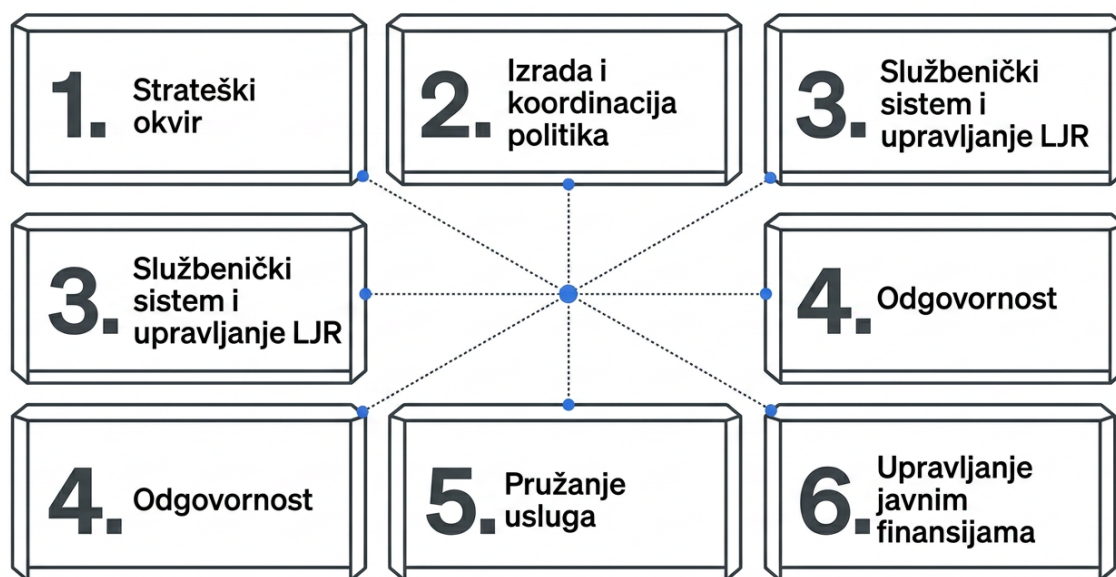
1. Strateški okvir

2. Izrada i koordinacija politika

3. Službenički sistem i upravljanje LJR

3. Službenički sistem i upravljanje LJR

4. Odgovornost

4. Odgovornost

5. Pružanje usluga

6. Upravljanje javnim finansijama